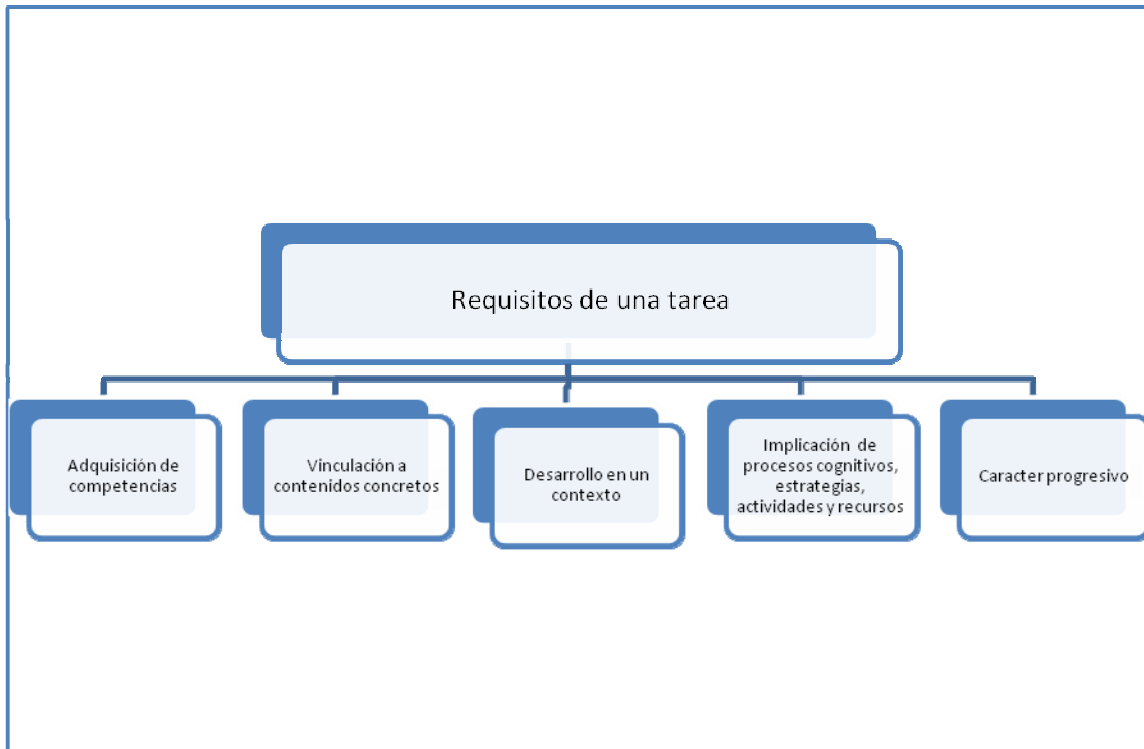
Requisitos de una tarea

Adquisición de competencias

Vinculación a contenidos concretos

Desarrollo en un contexto

Implicación de procesos cognitivos, estrategias, actividades y recursos

Caracter progresivo